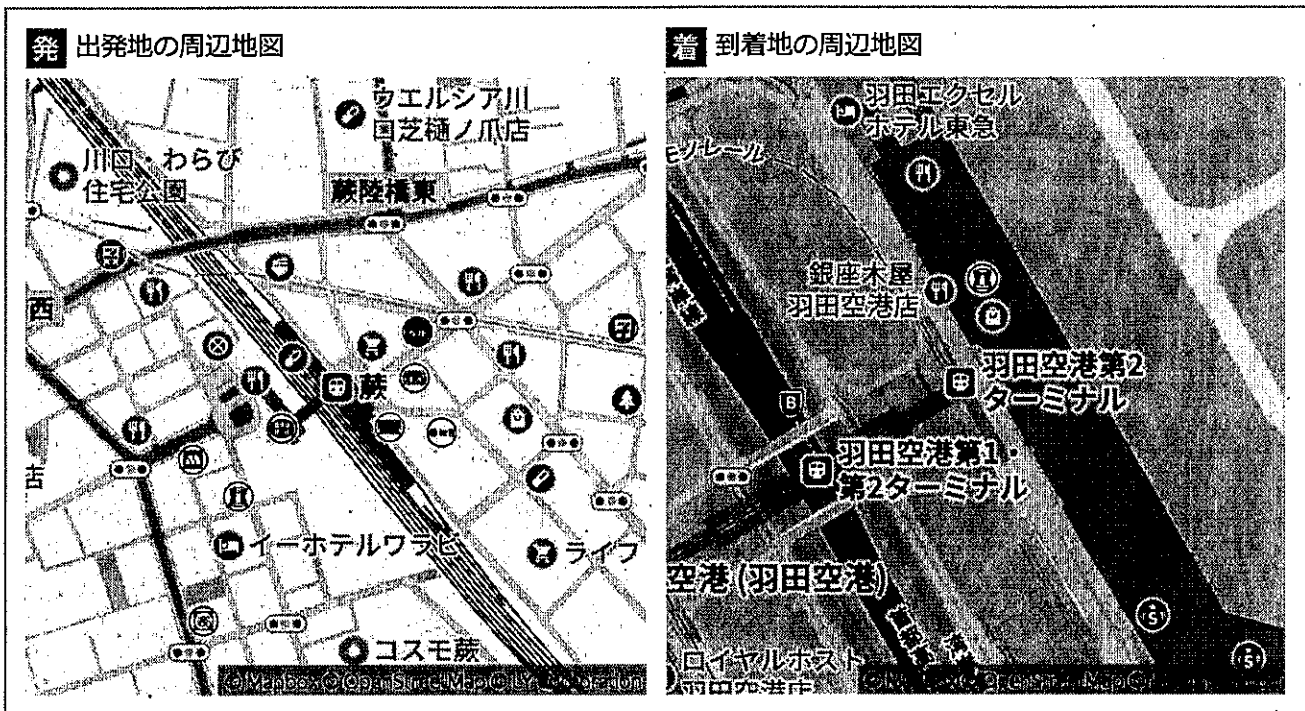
発 出発地の周辺地図

ウエルシア川口芝樋ノ爪店
川口・わらび住宅公園
蕨陸橋東
西
蕨
吉
イーホテルワラビ
ライフ
コスモ蕨
© Mapbox © OpenStreetMap © LY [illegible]

着 到着地の周辺地図

羽田エクセルホテル東急
モノレール
銀座木屋羽田空港店
羽田空港第2ターミナル
B
羽田空港第1・第2ターミナル
空港 (羽田空港)
ロイヤルホスト羽田空港店
© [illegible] © OpenStreetMap © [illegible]